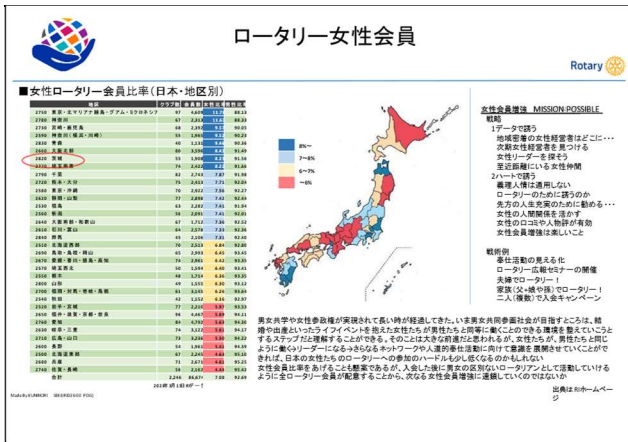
ロータリー女性会員

Rotary

■女性ロータリー会員比率(日本・地区別)

| 地区 | | クラブ数 | | | |
|---|---|---|---|---|---|
| 2750 | 東京・北マリアナ諸島・グアム・ミクロネシア | 97 | | | |
| 2760 | 愛知(東) | 67 | | | |
| 2730 | 宮崎・鹿児島 | 68 | | | |
| 2590 | 神奈川(横浜・川崎) | 55 | | | |
| 2830 | 青森 | 40 | | | |
| 2660 | 大阪北部 | 80 | | | |
| 2580 | 東京・沖縄 | 55 | | | |
| 2820 | 茨城 | 55 | | | |
| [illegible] | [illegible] | 74 | | | |
| 2790 | 千葉 | 82 | | | |
| 2720 | 熊本・大分 | 75 | | | |
| 2780 | 神奈川 | 70 | | | |
| 2620 | 静岡・山梨 | 77 | | | |
| 2670 | 徳島 | 63 | | | |
| 2560 | 新潟 | 58 | | | |
| 2640 | 大阪南部・和歌山 | 67 | | | |
| 2610 | 石川・富山 | 64 | | | |
| 2630 | 岐阜・三重 | 45 | | | |
| 2510 | 北海道西部 | 70 | | | |
| 2690 | 鳥取・島根・岡山 | 65 | | | |
| 2670 | 愛媛・香川・徳島・高知 | 74 | | | |
| 2570 | 埼玉西北 | 50 | | | |
| 2800 | 山形 | 48 | | | |
| 2800 | 山形 | 49 | | | |
| 2700 | 福岡・対馬・壱岐・長崎 | 81 | | | |
| 2540 | 秋田 | 42 | | | |
| 2520 | 岩手・宮城 | 77 | | | |
| 2650 | 福井・滋賀・京都・奈良 | 96 | | | |
| 2680 | 兵庫 | 81 | | | |
| 2630 | 岐阜・三重 | 74 | | | |
| 2710 | 広島・山口 | 73 | | | |
| 2600 | 長野 | 60 | | | |
| 2500 | 北海道東部 | 67 | | | |
| 2680 | 兵庫 | 71 | | | |
| 2740 | 佐賀・長崎 | 74 | | | |
| | 合計 | 2,246 | | | |

2023年 8月1日 時点

8%〜
7〜8%
6〜7%
〜6%

女性会員増強 MISSION POSSIBLE
戦略
1データで誘う
地域密着の女性経営者はどこに・・・
次期女性経営者を見つける
女性リーダーを探そう
至近距離にいる女性仲間
2ハートで誘う
義理人情は通用しない
ロータリーのために誘うのか
先方の人生充実のために勧める・・・
女性の人間関係を活かす
女性の口コミや人物評が有効
女性会員増強は楽しいこと

戦術例
奉仕活動の見える化
ロータリー広報セミナーの開催
夫婦でロータリー!
家族(父+娘や孫)でロータリー!
二人(複数)で入会キャンペーン

男女共学や女性参政権が実現されて長い時が経過してきた。いま男女共同参画社会が目指すところは、結婚や出産といったライフイベントを抱えた女性たちが男性たちと同等に働くことのできる環境を整えていこうとするステップだと理解することができる。そのことは大きな前進だと思われるが、女性たちが、男性たちと同じように働くリーダーになるっきらなるネットワークや人脈的奉仕活動に向けて意識を醸成させていくことができれば、日本の女性たちのロータリーへの参加のハードルも少し低くなるのかもしれない
女性会員比率をあげることも緊要であるが、入会した後に男女の区別ないロータリアンとして活動していけるように全ロータリー会員が配慮することから、次なる女性会員増強に連結していくのではないか

出典はRIホームページ